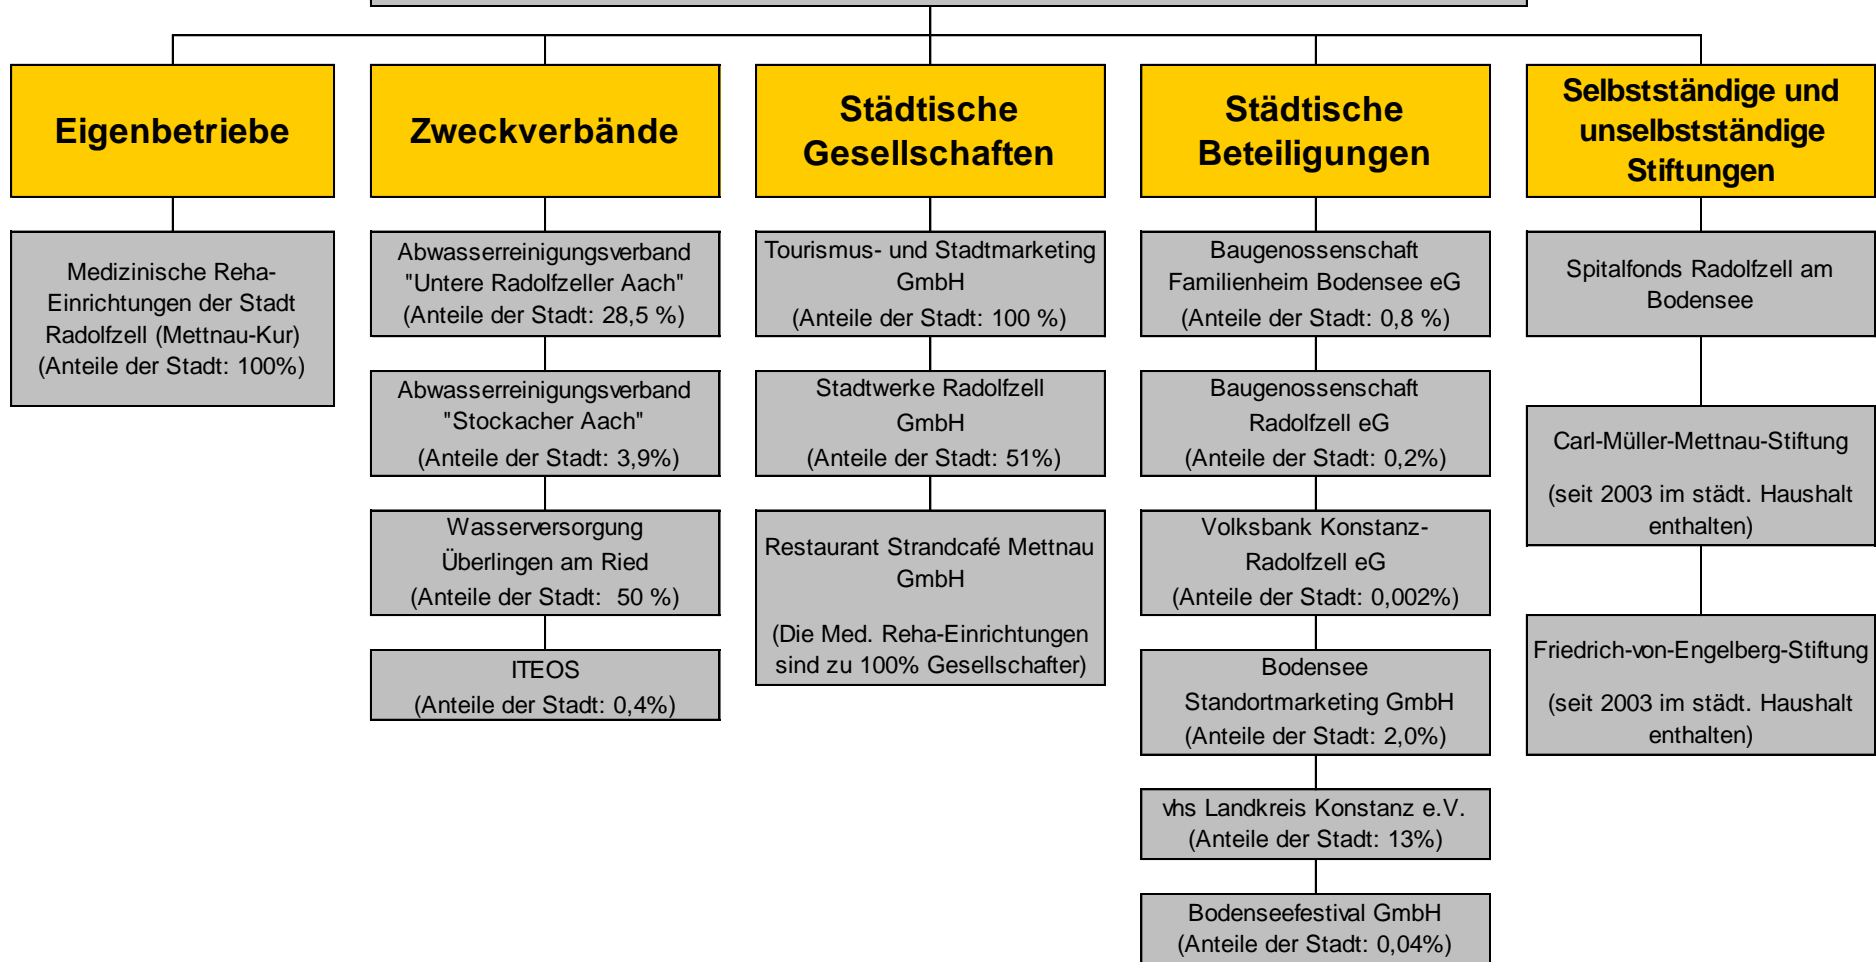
Eigenbetriebe

Medizinische Reha-Einrichtungen der Stadt Radolfzell (Mettnau-Kur) (Anteile der Stadt: 100%)

Zweckverbände

Abwasserreinigungsverband "Untere Radolfzeller Aach" (Anteile der Stadt: 28,5 %)

Abwasserreinigungsverband "Stockacher Aach" (Anteile der Stadt: 3,9%)

Wasserversorgung Überlingen am Ried (Anteile der Stadt: 50 %)

ITEOS (Anteile der Stadt: 0,4%)

Städtische Gesellschaften

Tourismus- und Stadtmarketing GmbH (Anteile der Stadt: 100 %)

Stadtwerke Radolfzell GmbH (Anteile der Stadt: 51%)

Restaurant Strandcafé Mettnau GmbH

(Die Med. Reha-Einrichtungen sind zu 100% Gesellschafter)

Städtische Beteiligungen

Baugenossenschaft Familienheim Bodensee eG (Anteile der Stadt: 0,8 %)

Baugenossenschaft Radolfzell eG (Anteile der Stadt: 0,2%)

Volksbank Konstanz-Radolfzell eG (Anteile der Stadt: 0,002%)

Bodensee Standortmarketing GmbH (Anteile der Stadt: 2,0%)

vhs Landkreis Konstanz e.V. (Anteile der Stadt: 13%)

Bodenseefestival GmbH (Anteile der Stadt: 0,04%)

Selbstständige und unselbstständige Stiftungen

Spitalfonds Radolfzell am Bodensee

Carl-Müller-Mettnau-Stiftung

(seit 2003 im städt. Haushalt enthalten)

Friedrich-von-Engelberg-Stiftung

(seit 2003 im städt. Haushalt enthalten)